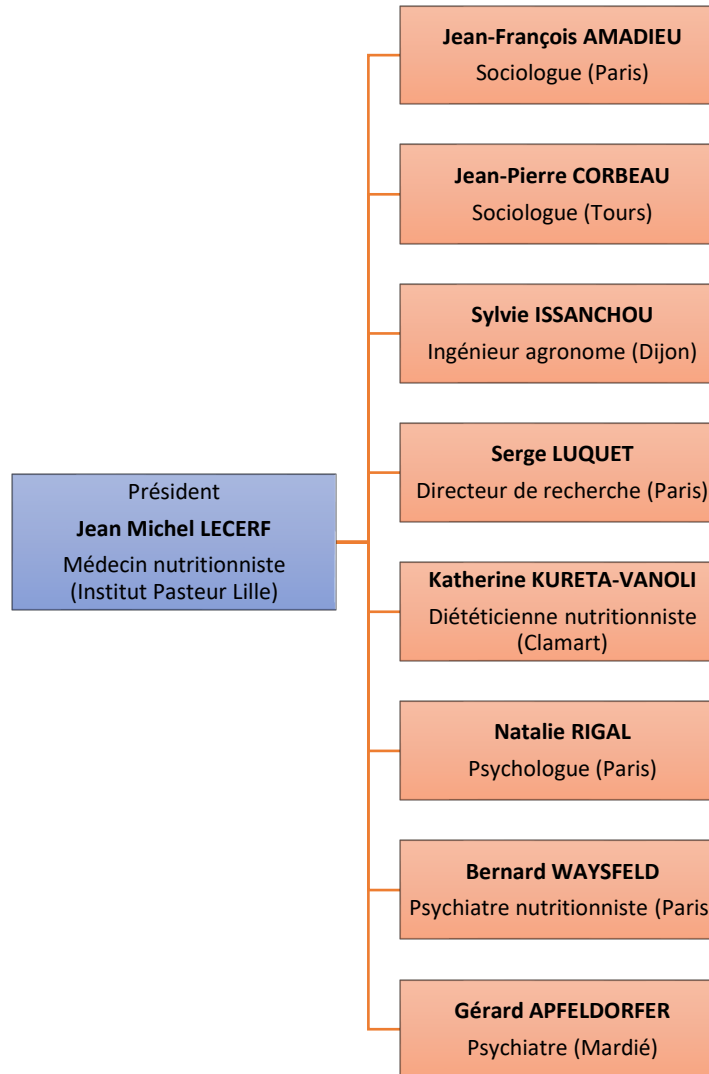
Président
**Jean Michel LECERF**
Médecin nutritionniste (Institut Pasteur Lille)

**Jean-François AMADIEU**
Sociologue (Paris)

**Jean-Pierre CORBEAU**
Sociologue (Tours)

**Sylvie ISSANCHOU**
Ingénieur agronome (Dijon)

**Serge LUQUET**
Directeur de recherche (Paris)

**Katherine KURETA-VANOLI**
Diététicienne nutritionniste (Clamart)

**Natalie RIGAL**
Psychologue (Paris)

**Bernard WAYSFELD**
Psychiatre nutritionniste (Paris

**Gérard APFELDORFER**
Psychiatre (Mardié)